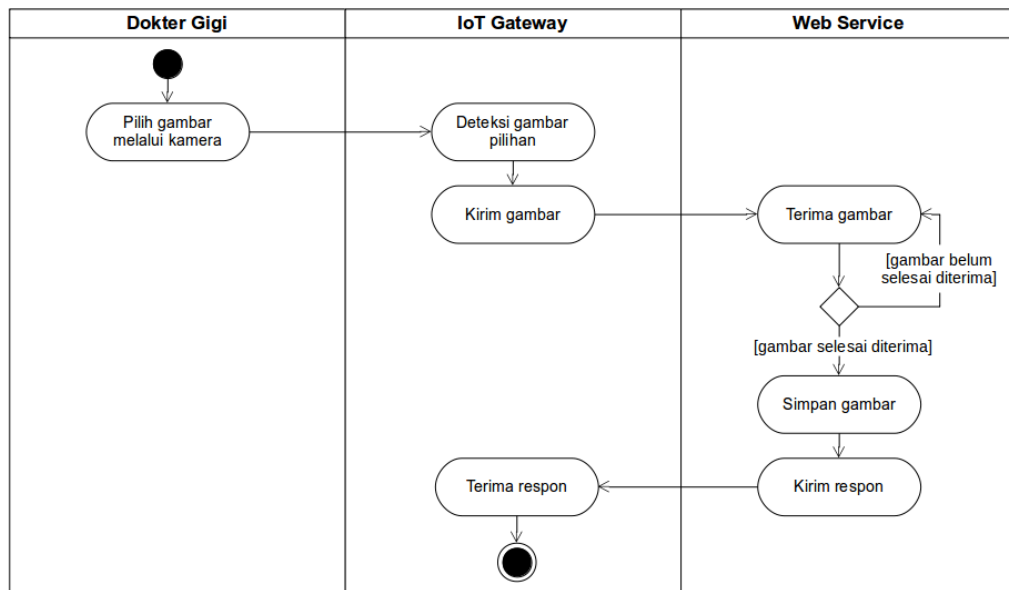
| Dokter Gigi | IoT Gateway | Web Service |
|---|---|---|

Pilih gambar melalui kamera

Deteksi gambar pilihan

Kirim gambar

Terima gambar

[gambar belum selesai diterima]

[gambar selesai diterima]

Simpan gambar

Kirim respon

Terima respon